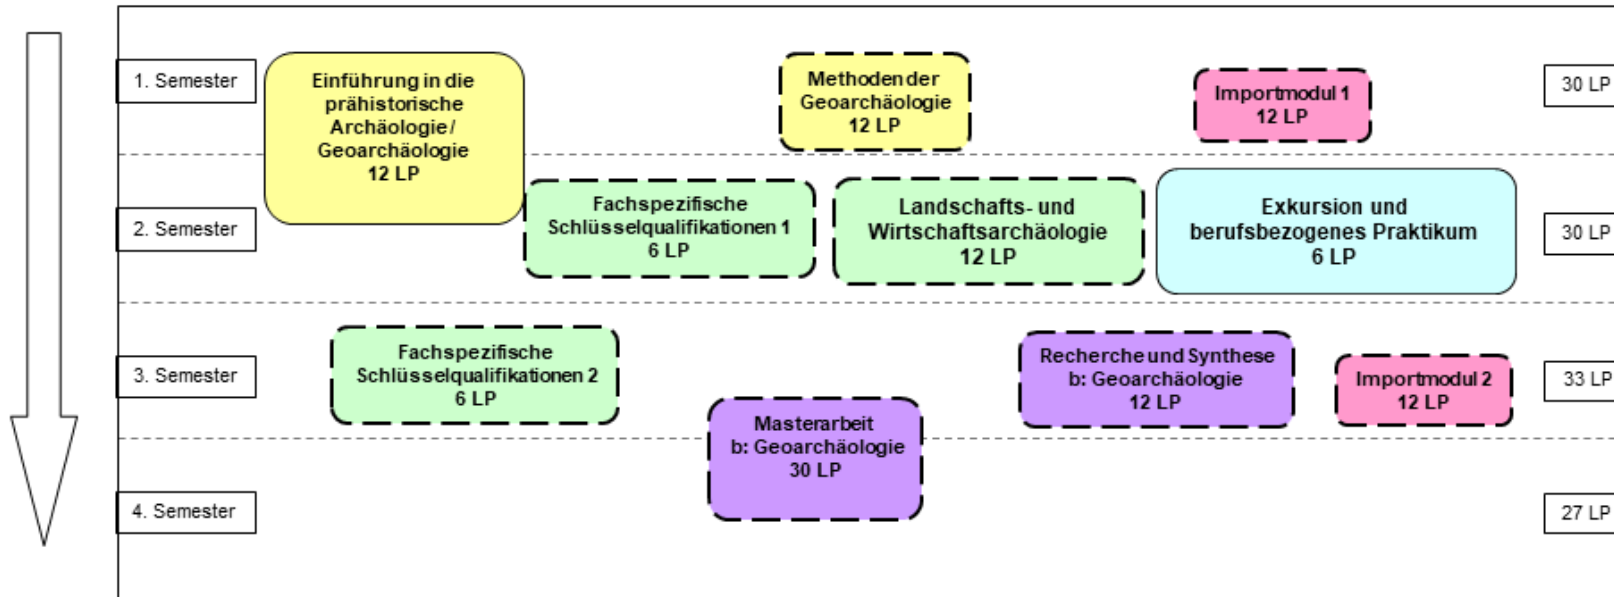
1. Semester

Einführung in die prähistorische Archäologie / Geoarchäologie 12 LP

Methoden der Geoarchäologie 12 LP

Importmodul 1 12 LP

30 LP

2. Semester

Fachspezifische Schlüsselqualifikationen 1 6 LP

Landschafts- und Wirtschaftsarchäologie 12 LP

Exkursion und berufsbezogenes Praktikum 6 LP

30 LP

3. Semester

Fachspezifische Schlüsselqualifikationen 2 6 LP

Recherche und Synthese b: Geoarchäologie 12 LP

Importmodul 2 12 LP

33 LP

Masterarbeit b: Geoarchäologie 30 LP

4. Semester

27 LP